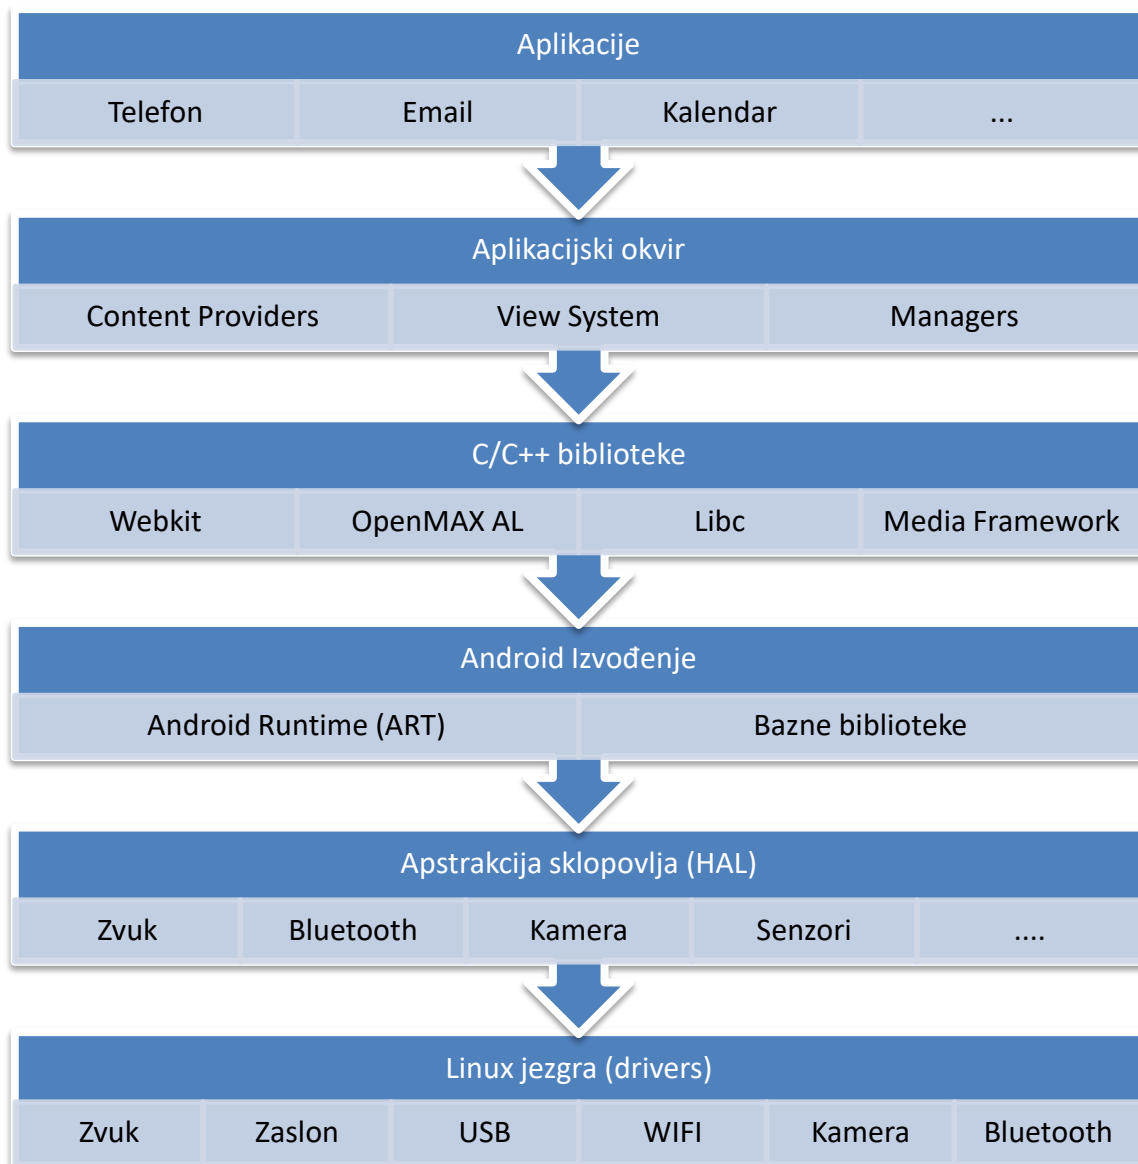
Aplikacije

Telefon
Email
Kalendar
...

Aplikacijski okvir

Content Providers
View System
Managers

C/C++ biblioteke

Webkit
OpenMAX AL
Libc
Media Framework

Android Izvođenje

Android Runtime (ART)
Bazne biblioteke

Apstrakcija sklopovlja (HAL)

Zvuk
Bluetooth
Kamera
Senzori
....

Linux jezgra (drivers)

Zvuk
Zaslon
USB
WIFI
Kamera
Bluetooth